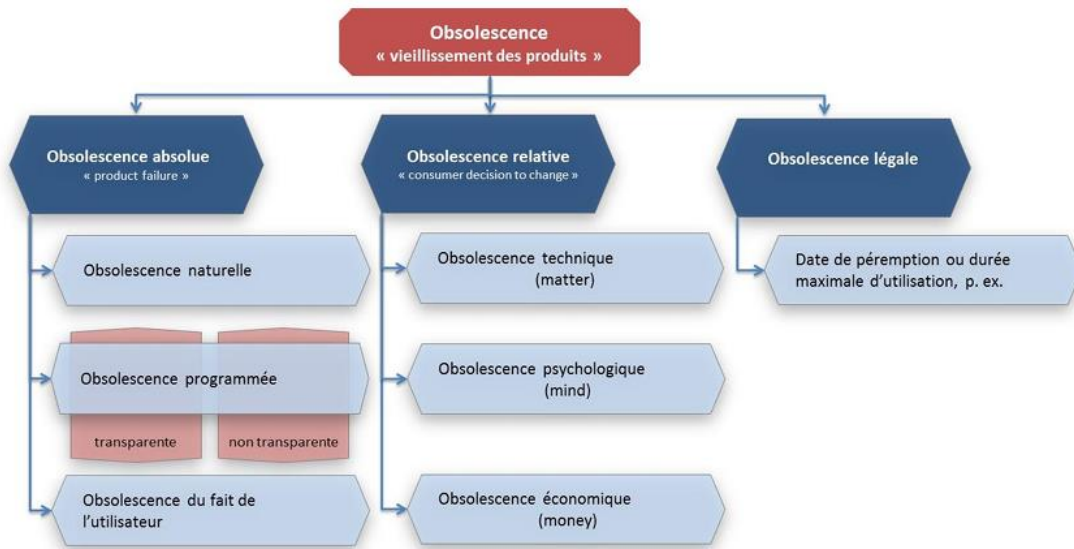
Obsolescence
« vieillissement des produits »

Obsolescence absolue
« product failure »

Obsolescence naturelle

Obsolescence programmée

transparente

non transparente

Obsolescence du fait de l'utilisateur

Obsolescence relative
« consumer decision to change »

Obsolescence technique
(matter)

Obsolescence psychologique
(mind)

Obsolescence économique
(money)

Obsolescence légale

Date de péremption ou durée maximale d'utilisation, p. ex.